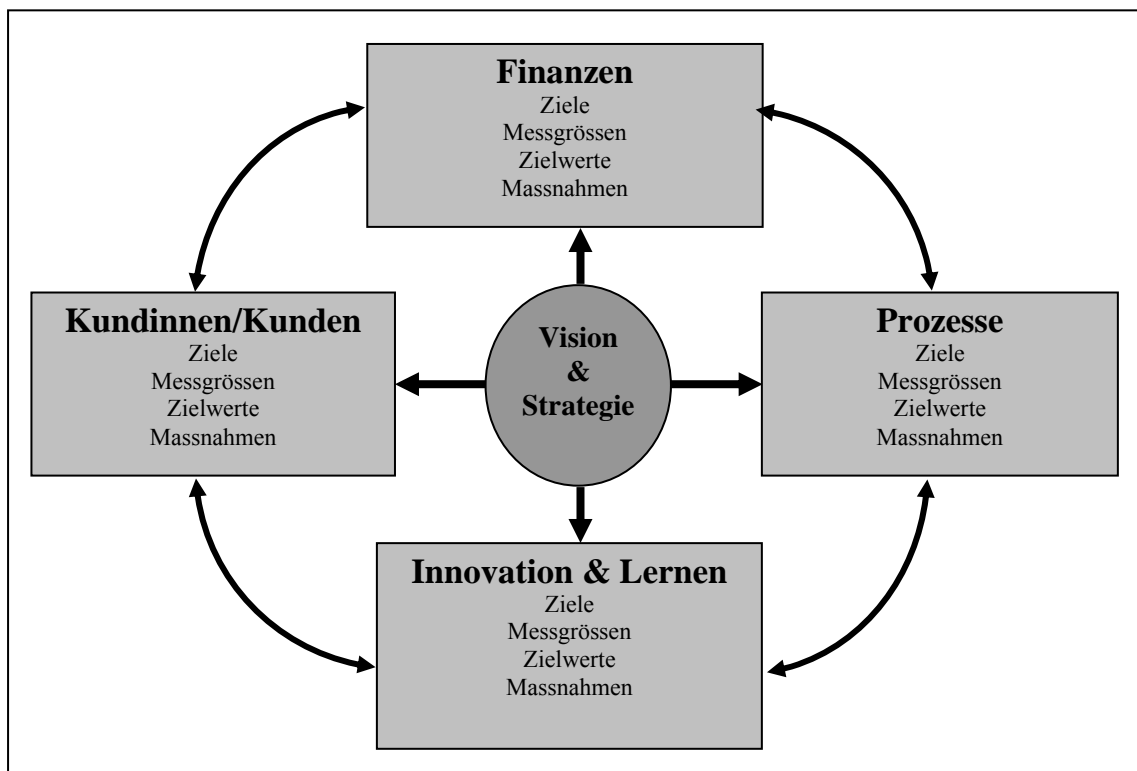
Finanzen
Ziele
Messgrössen
Zielwerte
Massnahmen

Kundinnen/Kunden
Ziele
Messgrössen
Zielwerte
Massnahmen

Vision
&
Strategie

Prozesse
Ziele
Messgrössen
Zielwerte
Massnahmen

Innovation & Lernen
Ziele
Messgrössen
Zielwerte
Massnahmen